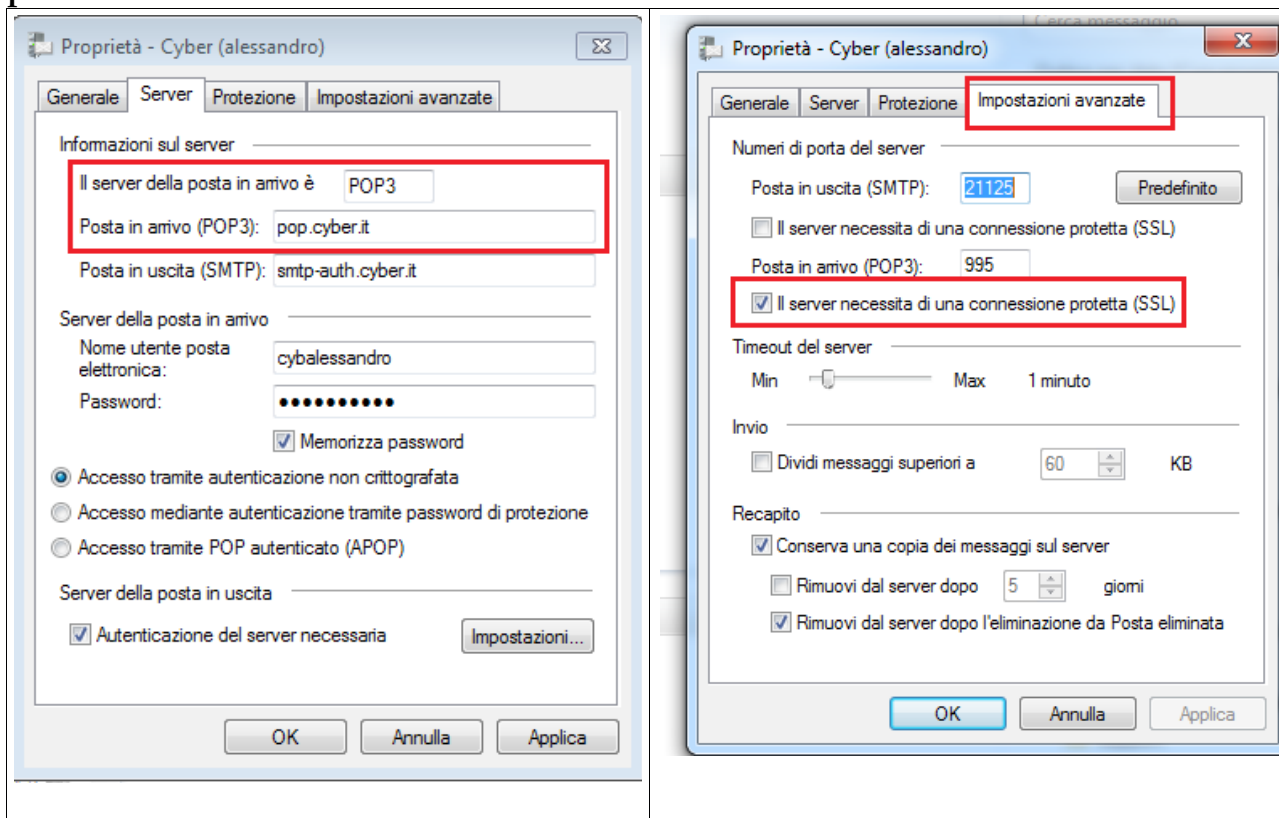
Proprietà - Cyber (alessandro)

Generale | Server | Protezione | Impostazioni avanzate

Informazioni sul server
Il server della posta in arrivo è POP3
Posta in arrivo (POP3): pop.cyber.it
Posta in uscita (SMTP): smtp-auth.cyber.it

Server della posta in arrivo
Nome utente posta elettronica: cybalessandro
Password: ●●●●●●●●●●●
Memorizza password

Accesso tramite autenticazione non crittografata
Accesso mediante autenticazione tramite password di protezione
Accesso tramite POP autenticato (APOP)

Server della posta in uscita
Autenticazione del server necessaria
Impostazioni...

OK | Annulla | Applica

Cerca messaggio

Proprietà - Cyber (alessandro)

Generale | Server | Protezione | Impostazioni avanzate

Numeri di porta del server
Posta in uscita (SMTP): 21125
Predefinito
Il server necessita di una connessione protetta (SSL)
Posta in arrivo (POP3): 995
Il server necessita di una connessione protetta (SSL)

Timeout del server
Min Max 1 minuto

Invio
Dividi messaggi superiori a 60 KB

Recapito
Conserva una copia dei messaggi sul server
Rimuovi dal server dopo 5 giorni
Rimuovi dal server dopo l'eliminazione da Posta eliminata

OK | Annulla | Applica